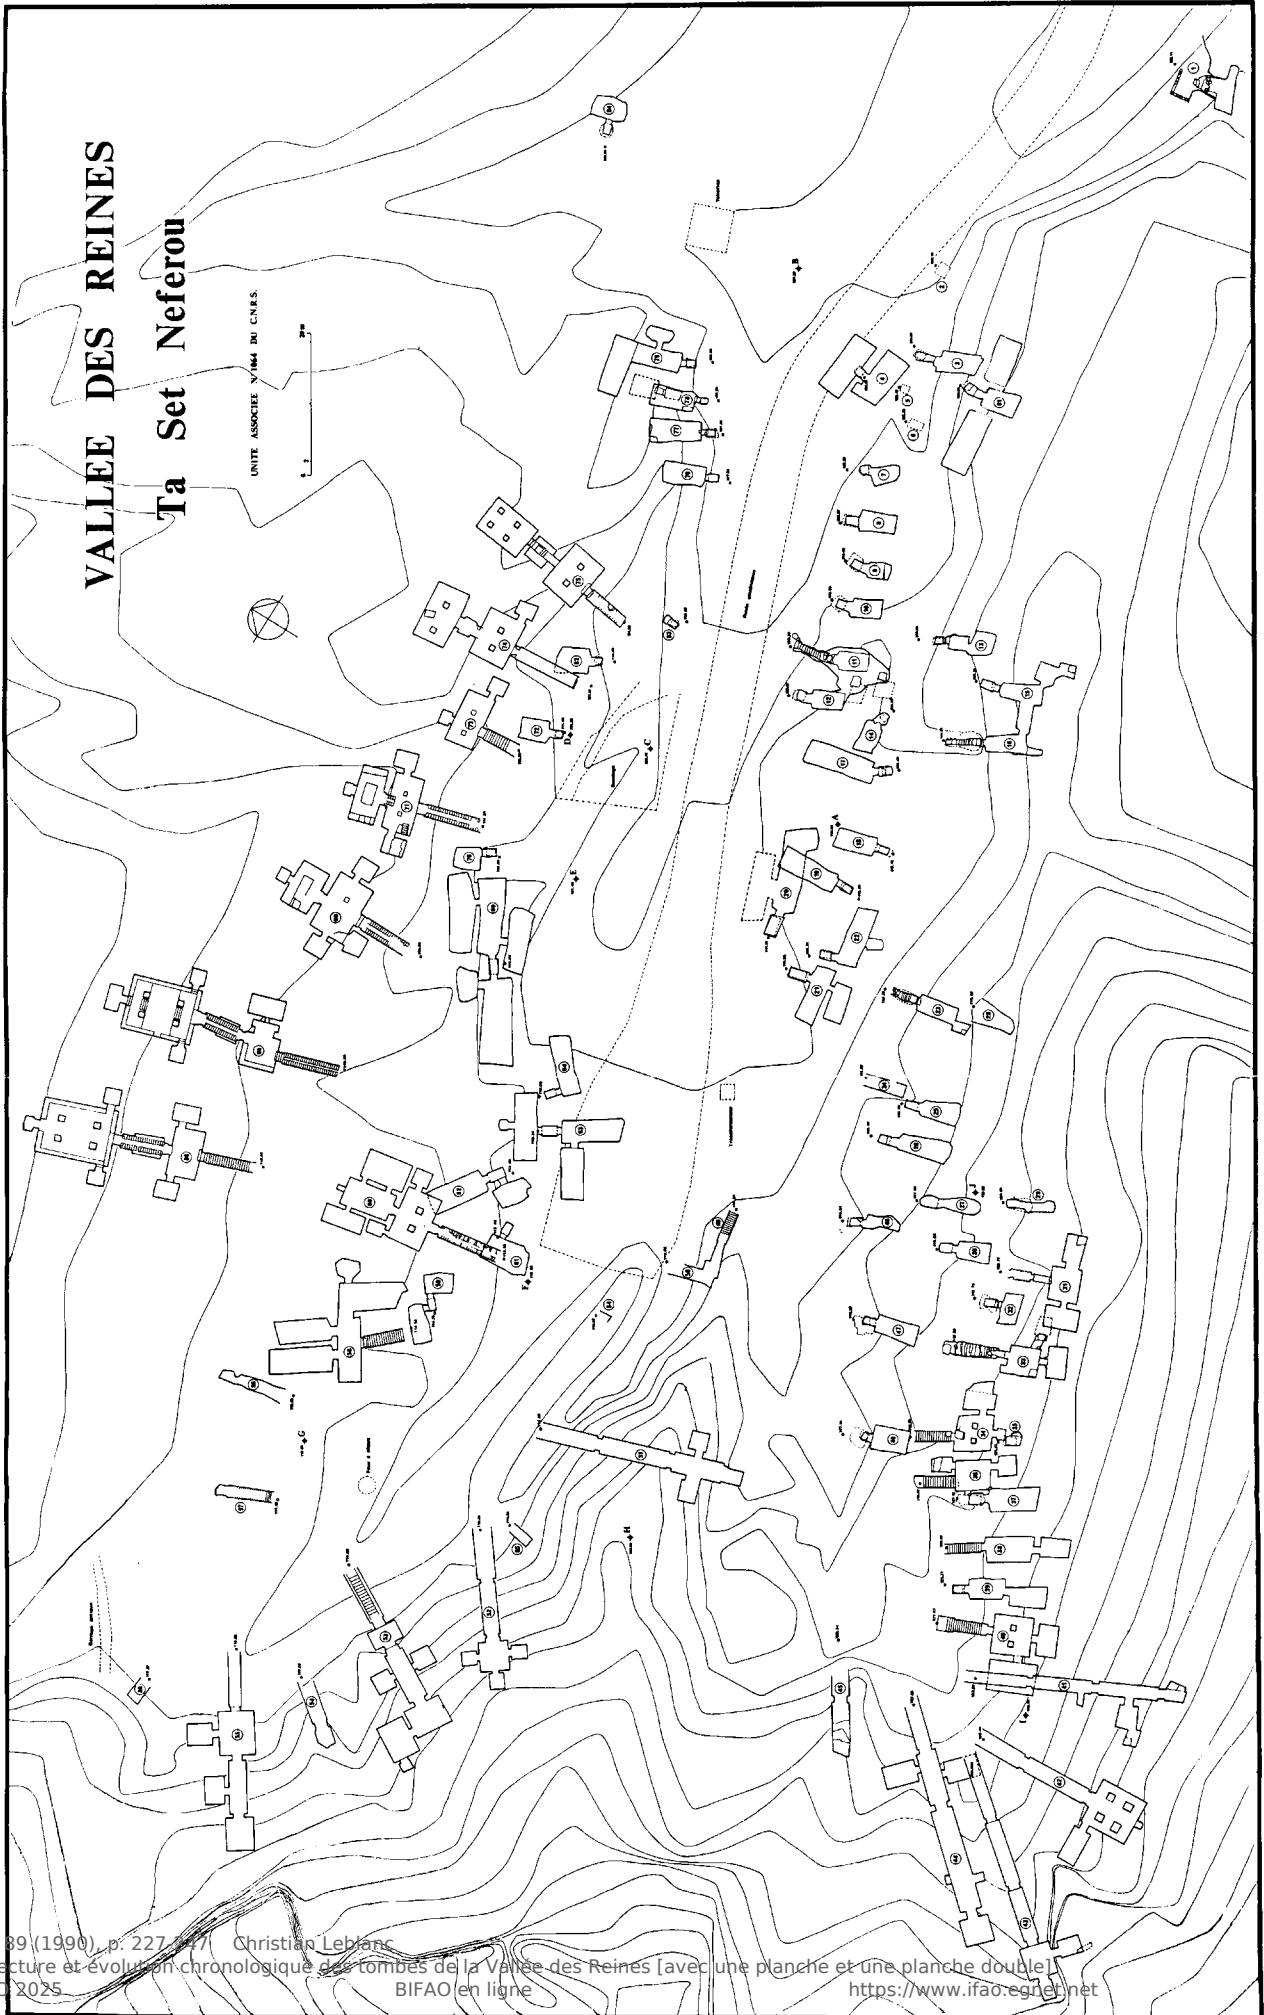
VALLEE DES REINES
Ta Set Neferou

UNITE ASSOCIEE N°1064 DU C.N.R.S.

89 (1990), p. 227-247    Christian Leblanc
ecture et évolution chronologique des tombes de la Vallée des Reines [avec une planche et une planche double].
© 2025    BIFAO en ligne    https://www.ifao.egnet.net